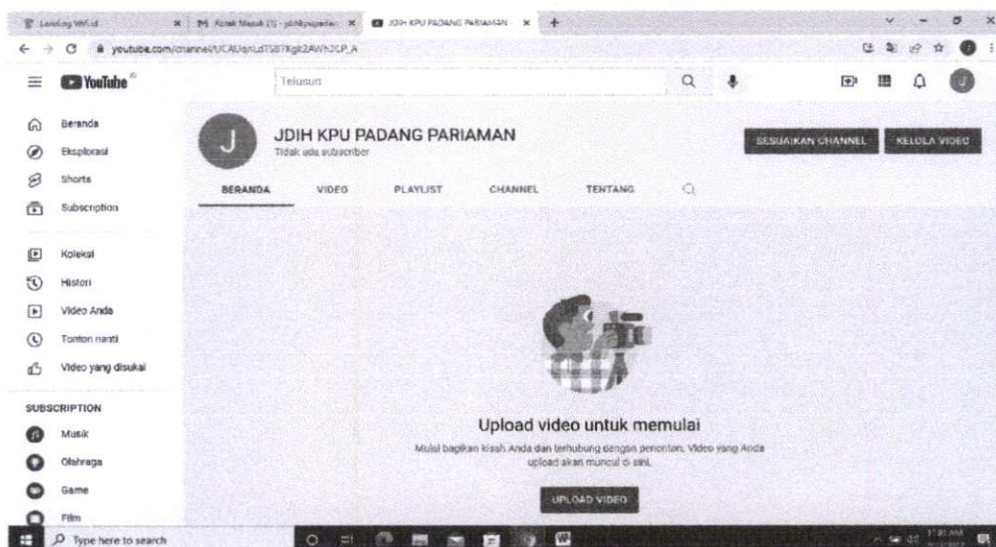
Landing Web.id | Kotak Masuk (1) - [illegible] | JDIH KPU PADANG PARIAMAN

youtube.com/channel/UCAUsnLdTSB7Kgk2AWh2CP_A

YouTube

Telusuri

Beranda
Eksplorasi
Shorts
Subscription

Koleksi
Histori
Video Anda
Tonton nanti
Video yang disukai

SUBSCRIPTION
Musik
Olahraga
Game
Film

J

JDIH KPU PADANG PARIAMAN
Tidak ada subscriber

SESUAIKAN CHANNEL
KELOLA VIDEO

BERANDA VIDEO PLAYLIST CHANNEL TENTANG

Upload video untuk memulai

Mulai bagikan kisah Anda dan terhubung dengan penonton. Video yang Anda upload akan muncul di sini.

UPLOAD VIDEO

Type here to search

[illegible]